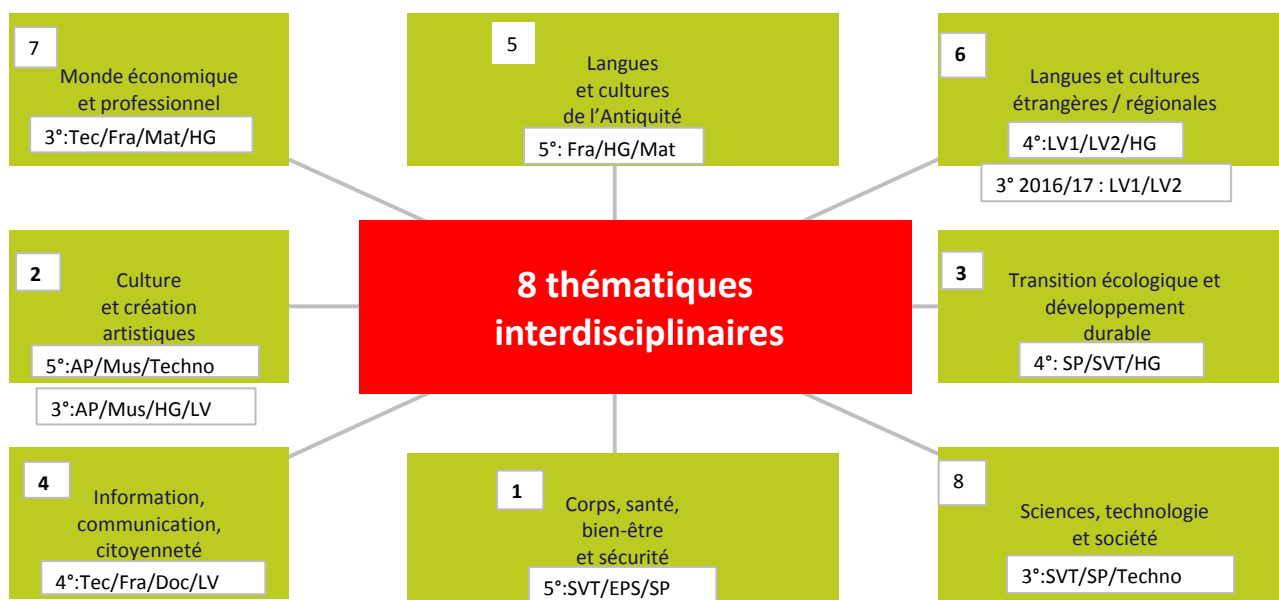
7
Monde économique et professionnel
3°:Tec/Fra/Mat/HG

5
Langues et cultures de l'Antiquité
5°: Fra/HG/Mat

6
Langues et cultures étrangères / régionales
4°:LV1/LV2/HG
3° 2016/17 : LV1/LV2

2
Culture et création artistiques
5°:AP/Mus/Techno
3°:AP/Mus/HG/LV

8 thématiques interdisciplinaires

3
Transition écologique et développement durable
4°: SP/SVT/HG

4
Information, communication, citoyenneté
4°:Tec/Fra/Doc/LV

1
Corps, santé, bien-être et sécurité
5°:SVT/EPS/SP

8
Sciences, technologie et société
3°:SVT/SP/Techno